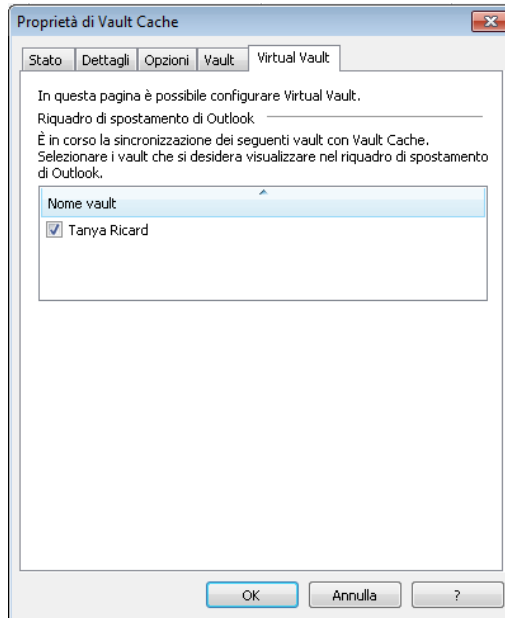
Proprietà di Vault Cache

Stato | Dettagli | Opzioni | Vault | Virtual Vault

In questa pagina è possibile configurare Virtual Vault.

Riquadro di spostamento di Outlook

È in corso la sincronizzazione dei seguenti vault con Vault Cache. Selezionare i vault che si desidera visualizzare nel riquadro di spostamento di Outlook.

Nome vault

Tanya Ricard

OK | Annulla | ?